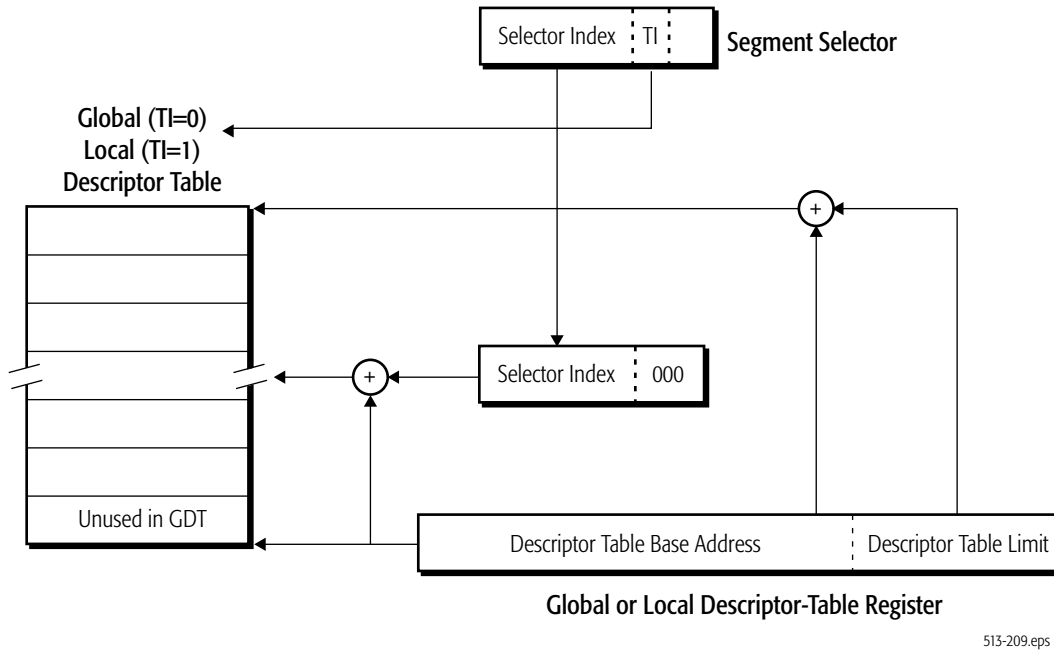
Selector Index | TI

Segment Selector

Global (TI=0)
Local (TI=1)
Descriptor Table

+

Selector Index | 000

+

Unused in GDT

Descriptor Table Base Address | Descriptor Table Limit

Global or Local Descriptor-Table Register

513-209.eps